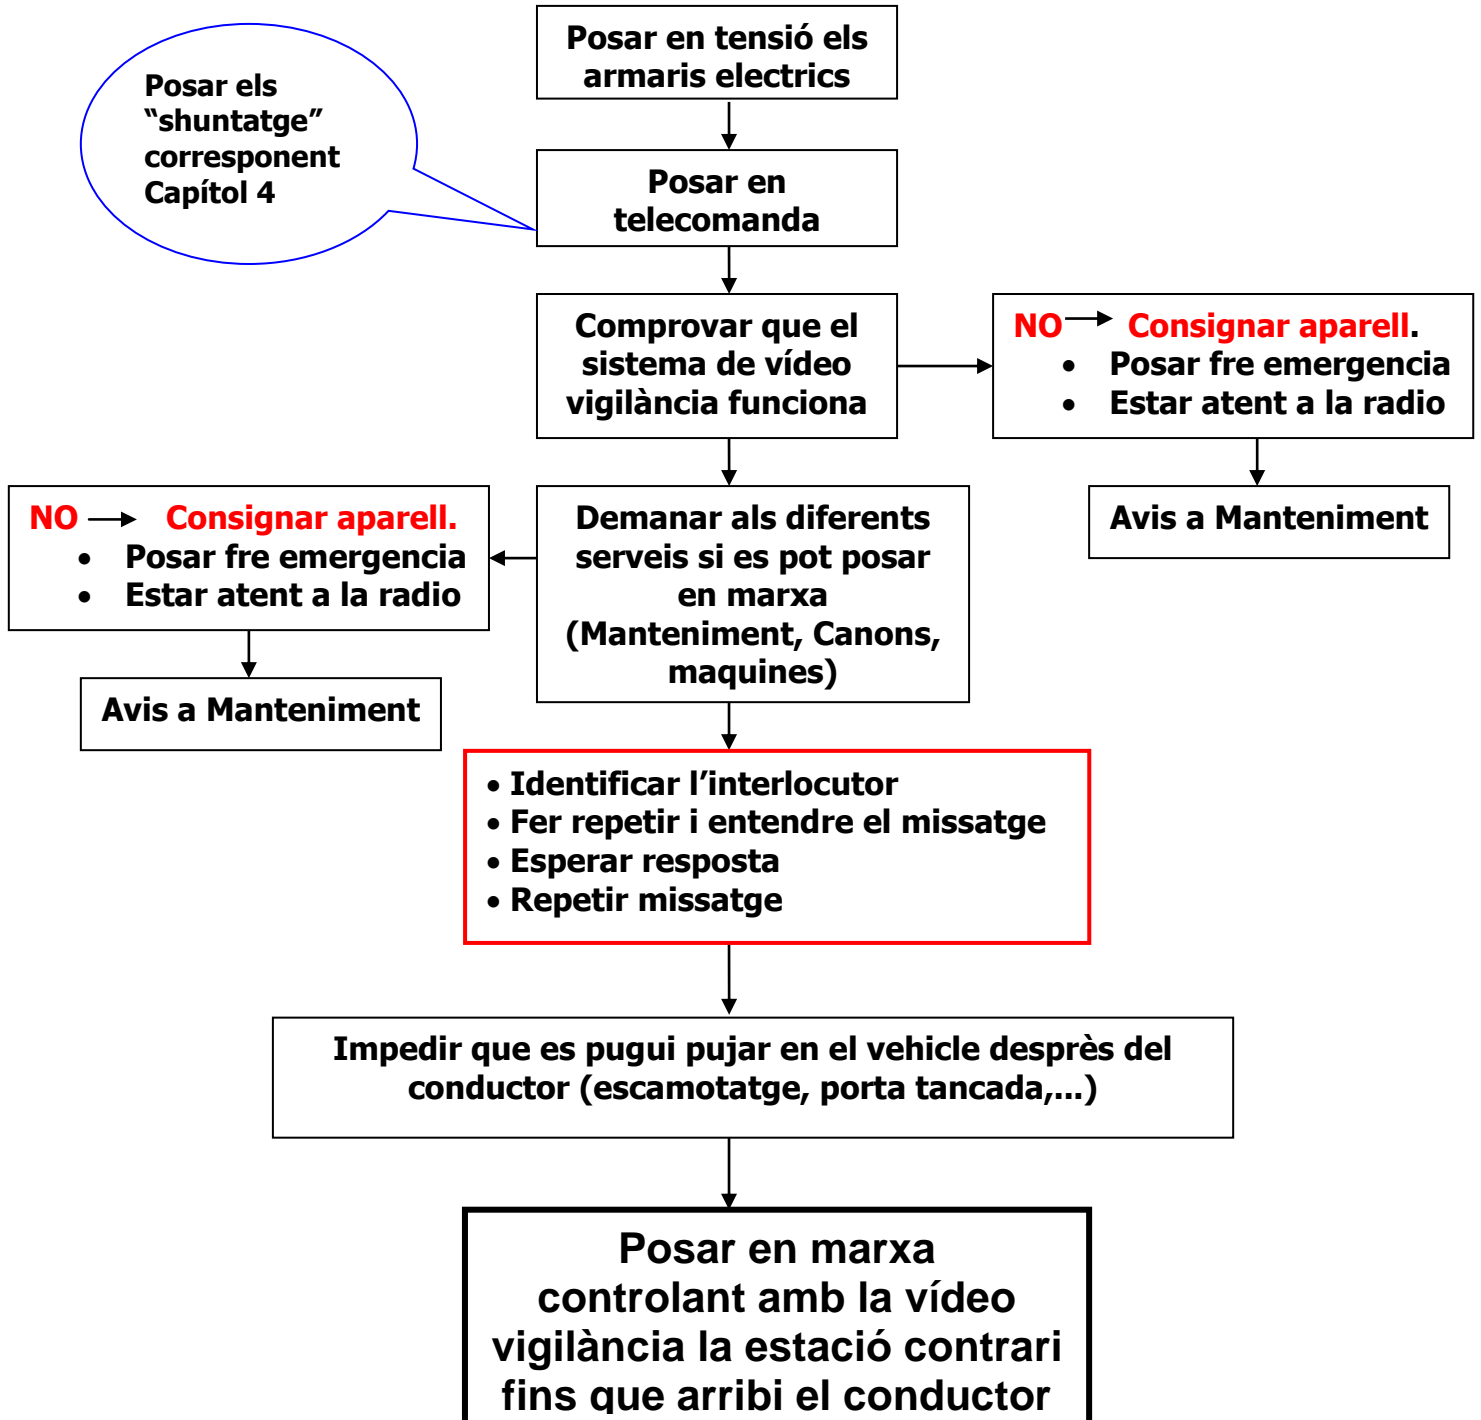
Posar en tensió els armaris electrics

Posar els "shuntatge" corresponent Capítol 4

Posar en telecomanda

Comprovar que el sistema de vídeo vigilància funciona

NO → Consignar aparell.
• Posar fre emergencia
• Estar atent a la radio

Avis a Manteniment

Demanar als diferents serveis si es pot posar en marxa (Manteniment, Canons, maquines)

NO → Consignar aparell.
• Posar fre emergencia
• Estar atent a la radio

Avis a Manteniment

• Identificar l'interlocutor
• Fer repetir i entendre el missatge
• Esperar resposta
• Repetir missatge

Impedir que es pugui pujar en el vehicle desprès del conductor (escamotatge, porta tancada,...)

Posar en marxa controlant amb la vídeo vigilància la estació contrari fins que arribi el conductor